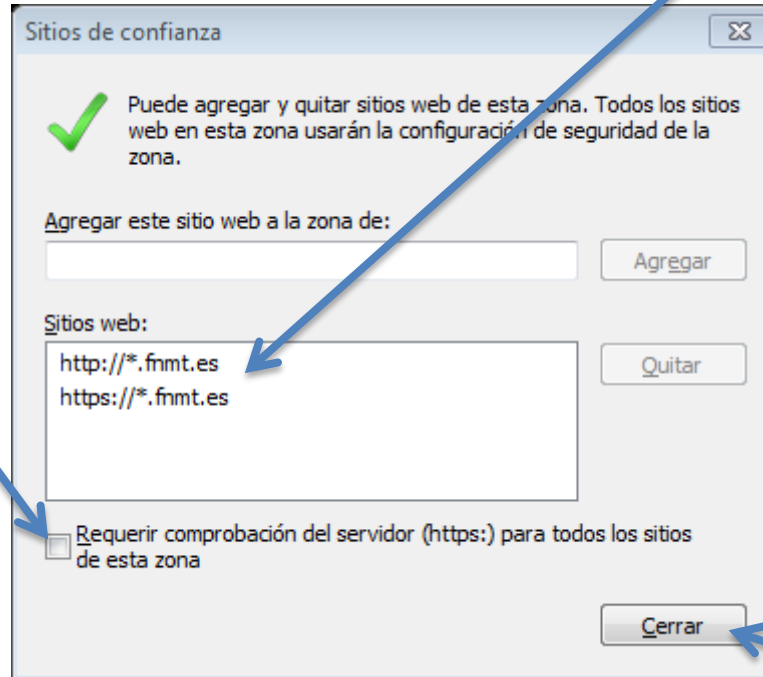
Sitios de confianza

Puede agregar y quitar sitios web de esta zona. Todos los sitios web en esta zona usarán la configuración de seguridad de la zona.

Agregar este sitio web a la zona de:

Agregar

Sitios web:

http://*.fnmt.es
https://*.fnmt.es

Quitar

Requerir comprobación del servidor (https:) para todos los sitios de esta zona

Cerrar